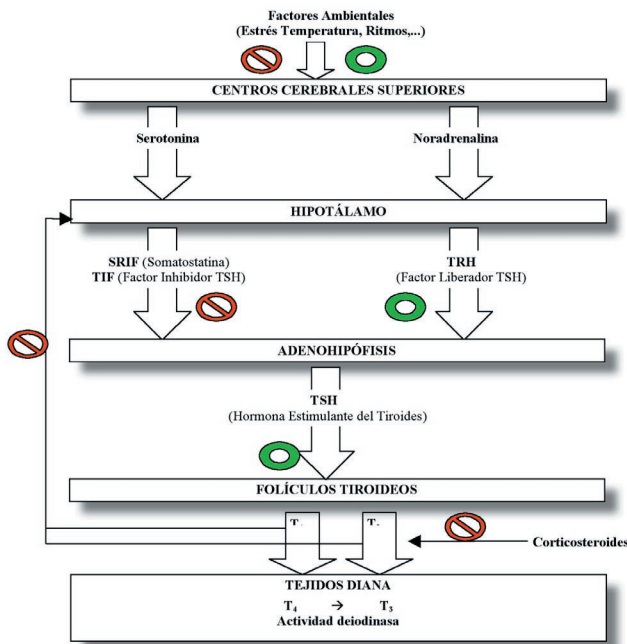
Factores Ambientales
(Estrés Temperatura, Ritmos,...)

CENTROS CEREBRALES SUPERIORES

Serotonina

Noradrenalina

HIPOTÁLAMO

SRIF (Somatostatina)
TIF (Factor Inhibidor TSH)

TRH
(Factor Liberador TSH)

ADENOHIPÓFISIS

TSH
(Hormona Estimulante del Tiroides)

FOLÍCULOS TIROIDEOS

$T_4$ $T_3$

Corticosteroides

TEJIDOS DIANA

$T_4 \rightarrow T_3$
Actividad deiodinasa